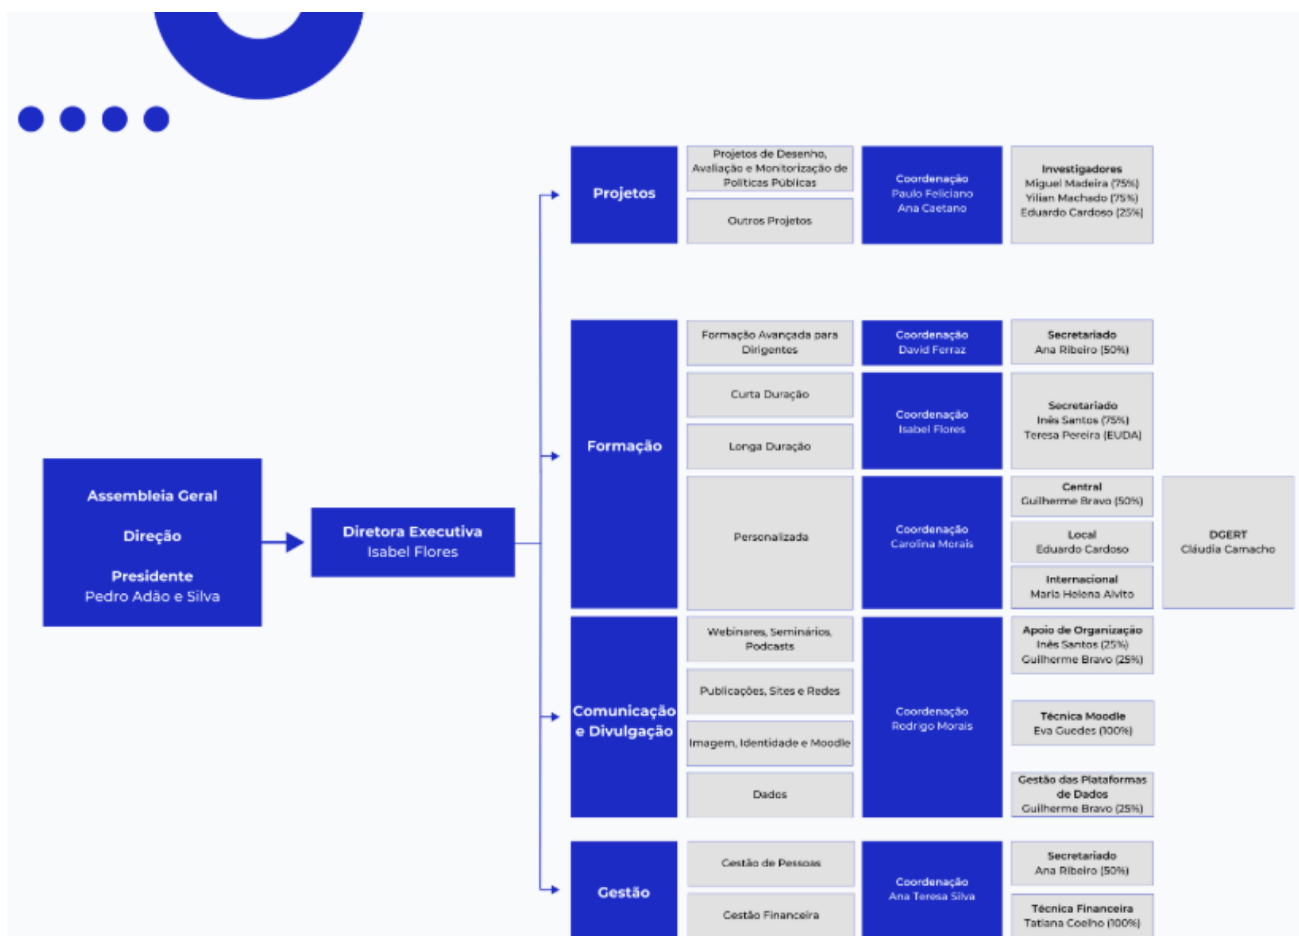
Assembleia Geral

Direção

Presidente
Pedro Adão e Silva

Diretora Executiva
Isabel Flores

Projetos

Projetos de Desenho, Avaliação e Monitorização de Políticas Públicas

Outros Projetos

Coordenação
Paulo Feliciano
Ana Caetano

Investigadores
Miguel Madeira (75%)
Yilian Machado (75%)
Eduardo Cardoso (25%)

Formação

Formação Avançada para Dirigentes

Coordenação
David Ferraz

Secretariado
Ana Ribeiro (50%)

Curta Duração

Longa Duração

Coordenação
Isabel Flores

Secretariado
Inês Santos (75%)
Teresa Pereira (EUDA)

Personalizada

Coordenação
Carolina Morais

Central
Guilherme Bravo (50%)

Local
Eduardo Cardoso

Internacional
Maria Helena Alvito

DGERT
Cláudia Camacho

Comunicação e Divulgação

Webinares, Seminários, Podcasts

Publicações, Sites e Redes

Imagem, Identidade e Moodle

Dados

Coordenação
Rodrigo Morais

Apoio de Organização
Inês Santos (25%)
Guilherme Bravo (25%)

Técnica Moodle
Eva Guedes (100%)

Gestão das Plataformas de Dados
Guilherme Bravo (25%)

Gestão

Gestão de Pessoas

Gestão Financeira

Coordenação
Ana Teresa Silva

Secretariado
Ana Ribeiro (50%)

Técnica Financeira
Tatiana Coelho (100%)